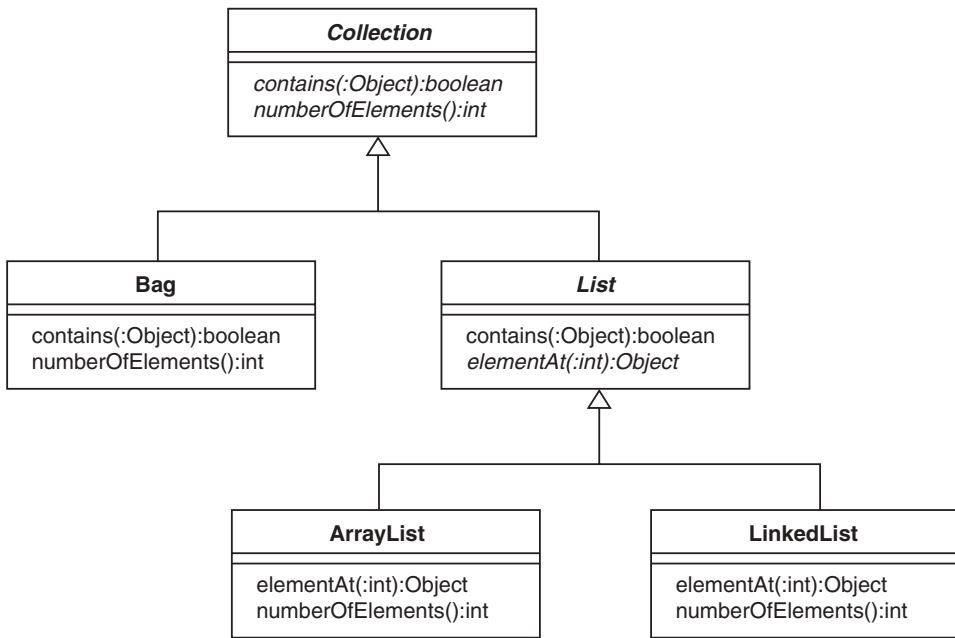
Collection

contains(:Object):boolean
numberOfElements():int

Bag

contains(:Object):boolean
numberOfElements():int

List

contains(:Object):boolean
elementAt(:int):Object

ArrayList

elementAt(:int):Object
numberOfElements():int

LinkedList

elementAt(:int):Object
numberOfElements():int